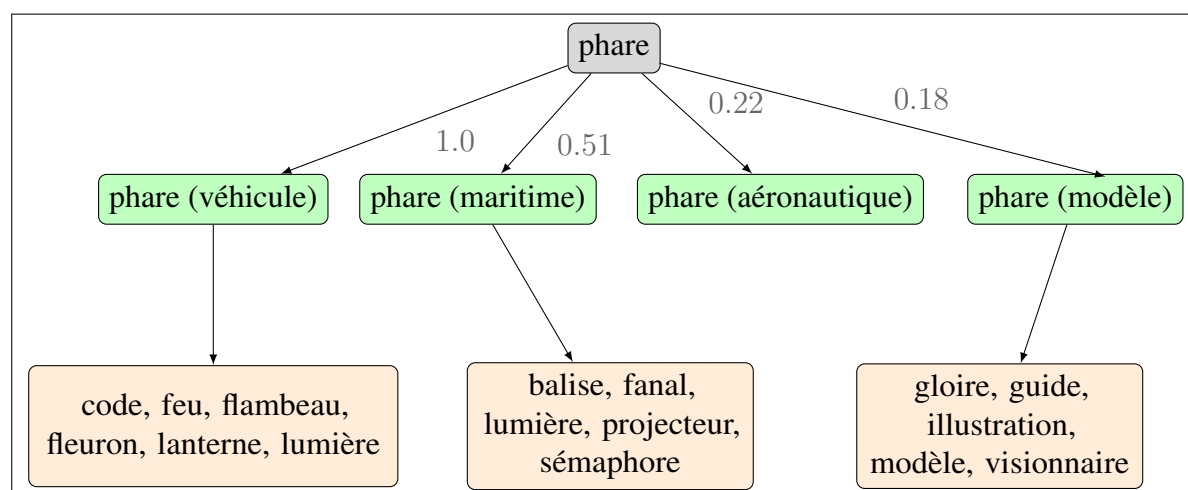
phare

1.0
0.51
0.22
0.18

phare (véhicule)
phare (maritime)
phare (aéronautique)
phare (modèle)

code, feu, flambeau, fleuron, lanterne, lumière

balise, fanal, lumière, projecteur, sémaphore

gloire, guide, illustration, modèle, visionnaire